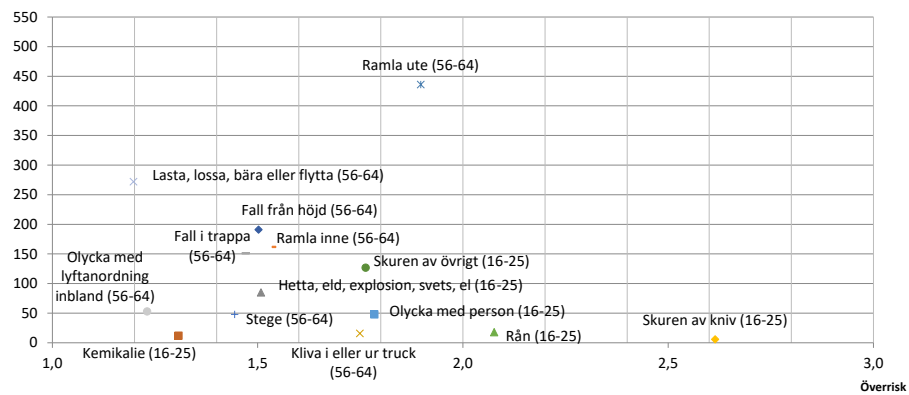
550
500
450
400
350
300
250
200
150
100
50
0

Ramla ute (56-64)
Lasta, lossa, bära eller flytta (56-64)
Fall från höjd (56-64)
Fall i trappa (56-64)
Ramla inne (56-64)
Skuren av övrigt (16-25)
Olycka med lyftanordning inbland (56-64)
Hetta, eld, explosion, svets, el (16-25)
Stege (56-64)
Olycka med person (16-25)
Skuren av kniv (16-25)
Rån (16-25)
Kemikalie (16-25)
Kliva i eller ur truck (56-64)

1,0
1,5
2,0
2,5
3,0
Överrisk